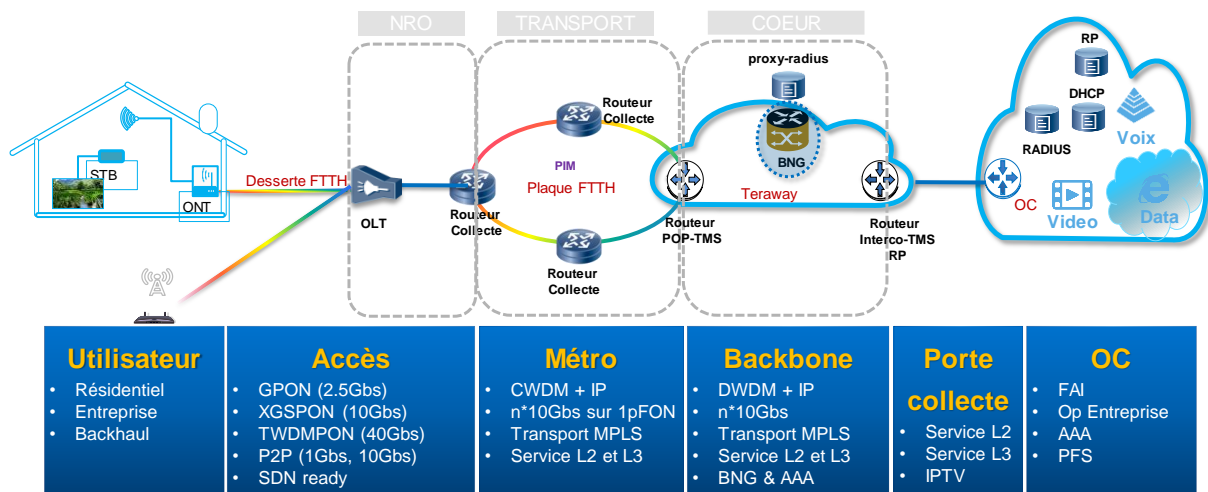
NRO

TRANSPORT

COEUR

STB

ONT

Desserte FTTH

OLT

Routeur Collecte

Routeur Collecte

PIM

Plaque FTTH

Routeur Collecte

proxy-radius

BNG

Routeur POP-TMS

Teraway

Routeur Interco-TMS RP

RP

DHCP

RADIUS

Voix

OC

Video

Data

Utilisateur
• Résidentiel
• Entreprise
• Backhaul

Accès
• GPON (2.5Gbs)
• XGSPON (10Gbs)
• TWDMPON (40Gbs)
• P2P (1Gbs, 10Gbs)
• SDN ready

Métro
• CWDM + IP
• n*10Gbs sur 1pFON
• Transport MPLS
• Service L2 et L3

Backbone
• DWDM + IP
• n*10Gbs
• Transport MPLS
• Service L2 et L3
• BNG & AAA

Porte collecte
• Service L2
• Service L3
• IPTV

OC
• FAI
• Op Entreprise
• AAA
• PFS